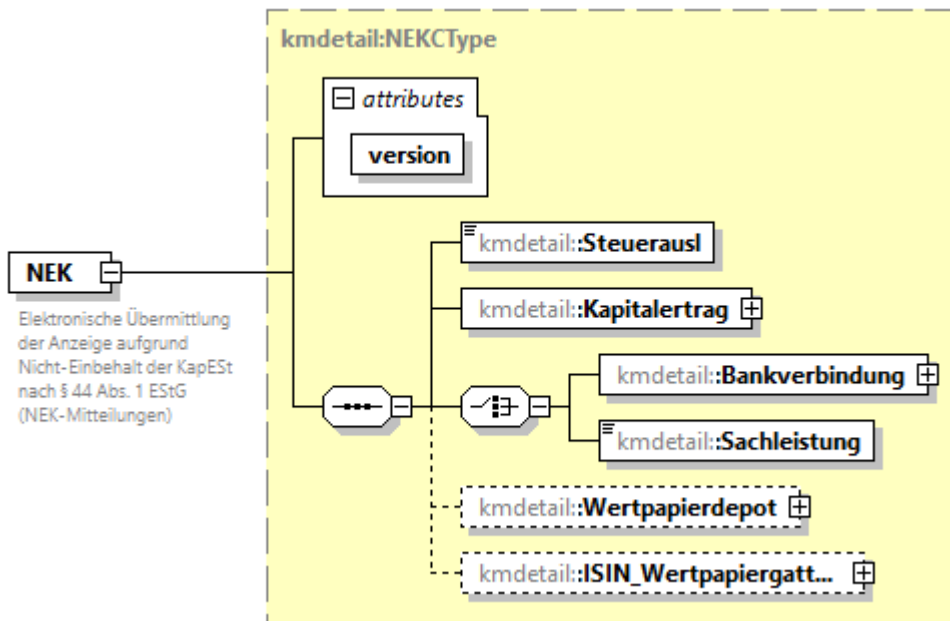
kmdetail:NEKCType

attributes

version

NEK

Elektronische Übermittlung der Anzeige aufgrund Nicht-Einbehalt der KapESt nach § 44 Abs. 1 EStG (NEK-Mitteilungen)

kmdetail::Steuerausl

kmdetail::Kapitalertrag

kmdetail::Bankverbindung

kmdetail::Sachleistung

kmdetail::Wertpapierdepot

kmdetail::ISIN_Wertpapiergatt...